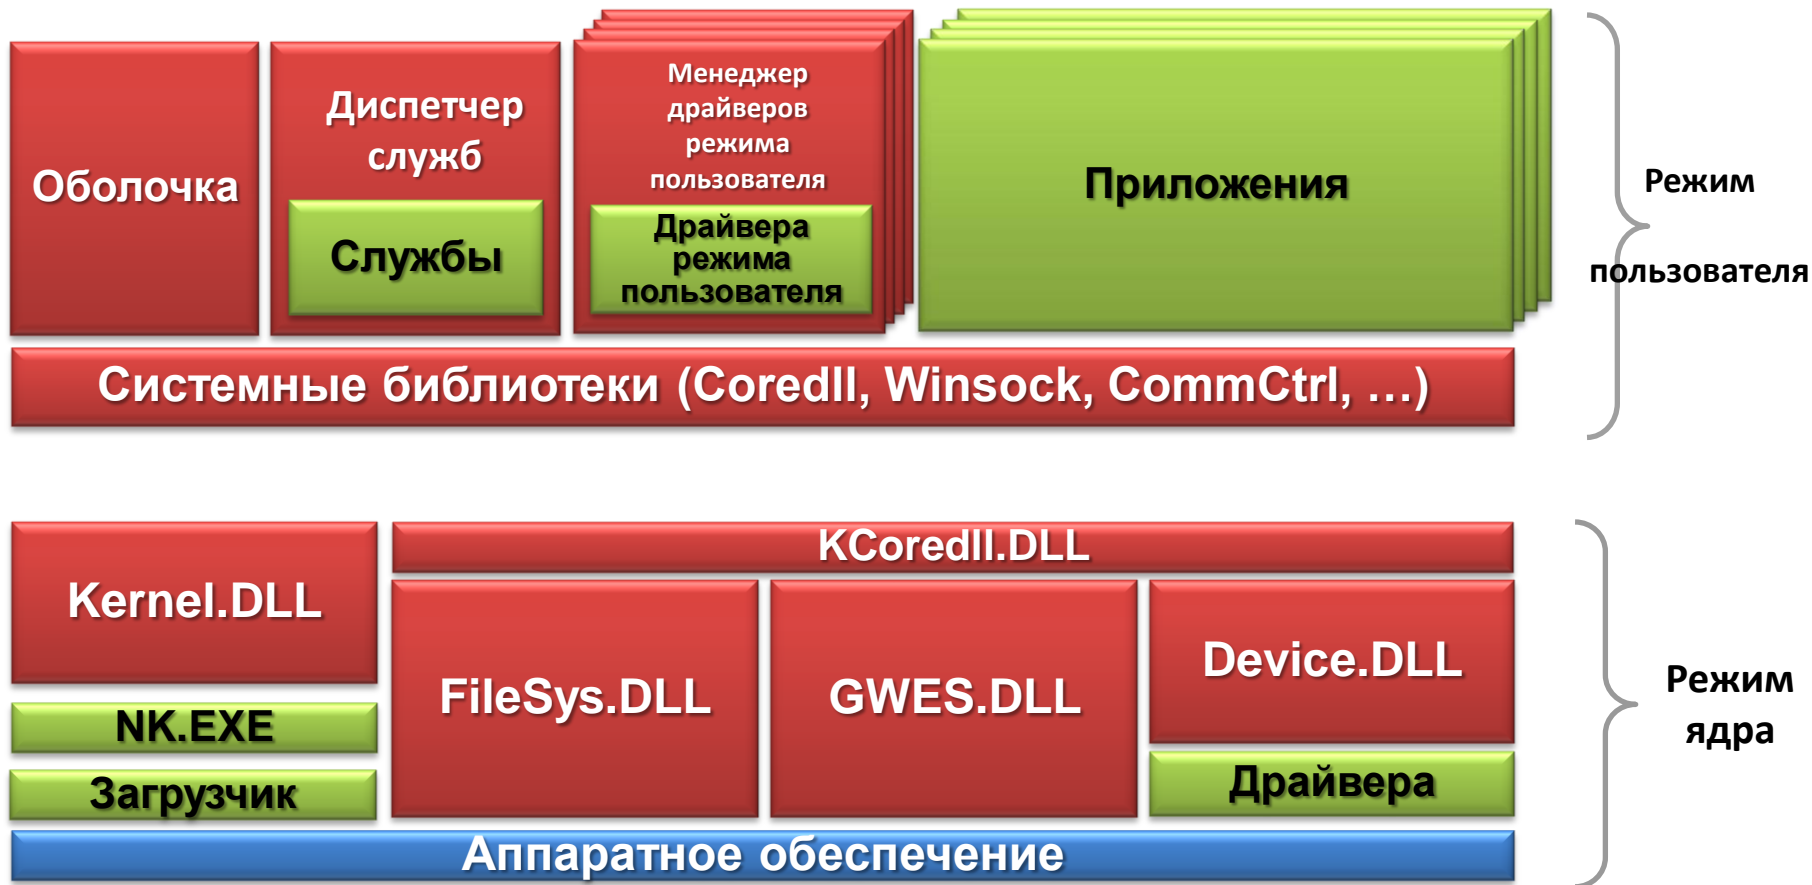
Оболочка

Диспетчер служб

Службы

Менеджер драйверов режима пользователя

Драйвера режима пользователя

Приложения

Режим пользователя

Системные библиотеки (Coredll, Winsock, CommCtrl, …)

Kernel.DLL

KCoredll.DLL

NK.EXE

Загрузчик

FileSys.DLL

GWES.DLL

Device.DLL

Драйвера

Режим ядра

Аппаратное обеспечение